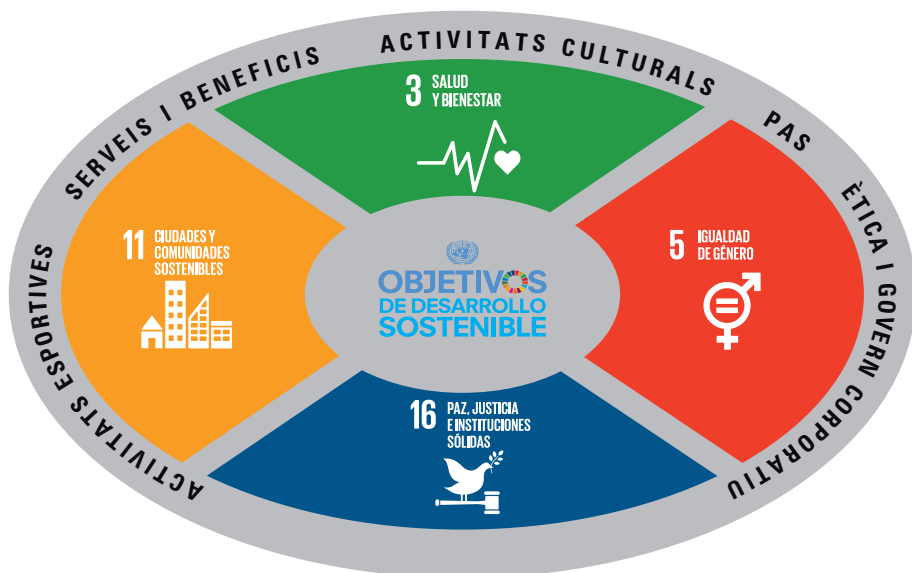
ACTIVITATS CULTURALS

PAS

ÈTICA I GOVERN CORPORATIU

ACTIVITATS ESPORTIVES

SERVEIS I BENEFICIS

3 SALUD Y BIENESTAR

5 IGUALDAD DE GÉNERO

16 PAZ, JUSTICIA E INSTITUCIONES SÓLIDAS

11 CIUDADES Y COMUNIDADES SOSTENIBLES

OBJETIVOS DE DESARROLLO SOSTENIBLE